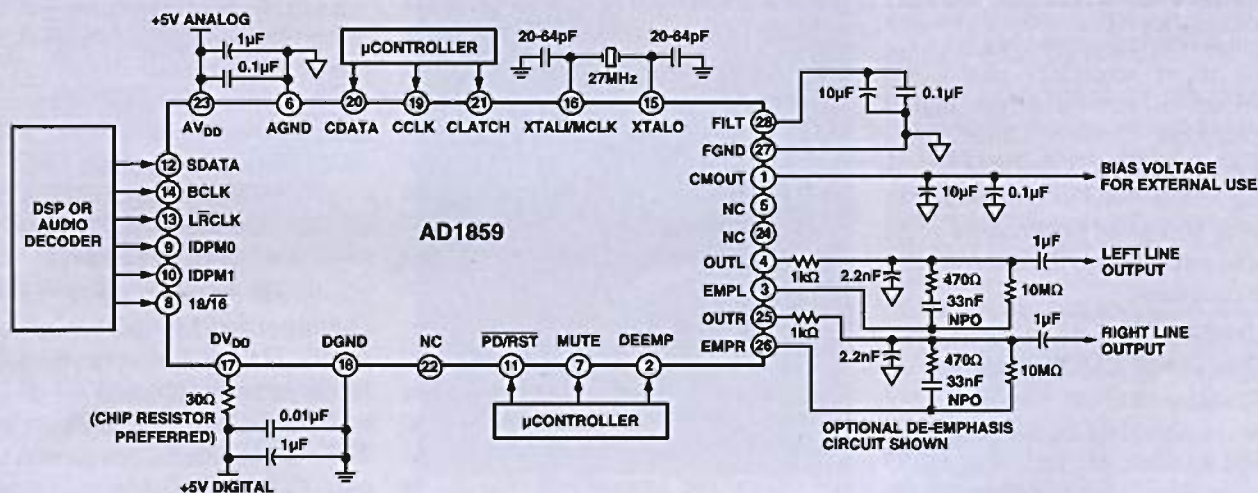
+5V ANALOG

1µF

0.1µF

µCONTROLLER

20-64pF

20-64pF

27MHz

23 AV$_{DD}$

6 AGND

20 CDATA

19 CCLK

21 CLATCH

16 XTALI/MCLK

15 XTALO

10µF

0.1µF

FILT 28

FGND 27

CMOUT 1

NC 5

NC 24

OUTL 4

EMPL 3

OUTR 25

EMPR 26

BIAS VOLTAGE FOR EXTERNAL USE

10µF

0.1µF

DSP OR AUDIO DECODER

12 SDATA

14 BCLK

13 L$\overline{R}$CLK

9 IDPM0

10 IDPM1

8 18/$\overline{16}$

AD1859

1kΩ

2.2nF

470Ω

33nF NPO

10MΩ

1µF

LEFT LINE OUTPUT

1kΩ

2.2nF

470Ω

33nF NPO

10MΩ

1µF

RIGHT LINE OUTPUT

17 DV$_{DD}$

16 DGND

22 NC

11 $\overline{PD/RST}$

7 MUTE

2 DEEMP

30Ω (CHIP RESISTOR PREFERRED)

0.01µF

1µF

µCONTROLLER

OPTIONAL DE-EMPHASIS CIRCUIT SHOWN

+5V DIGITAL